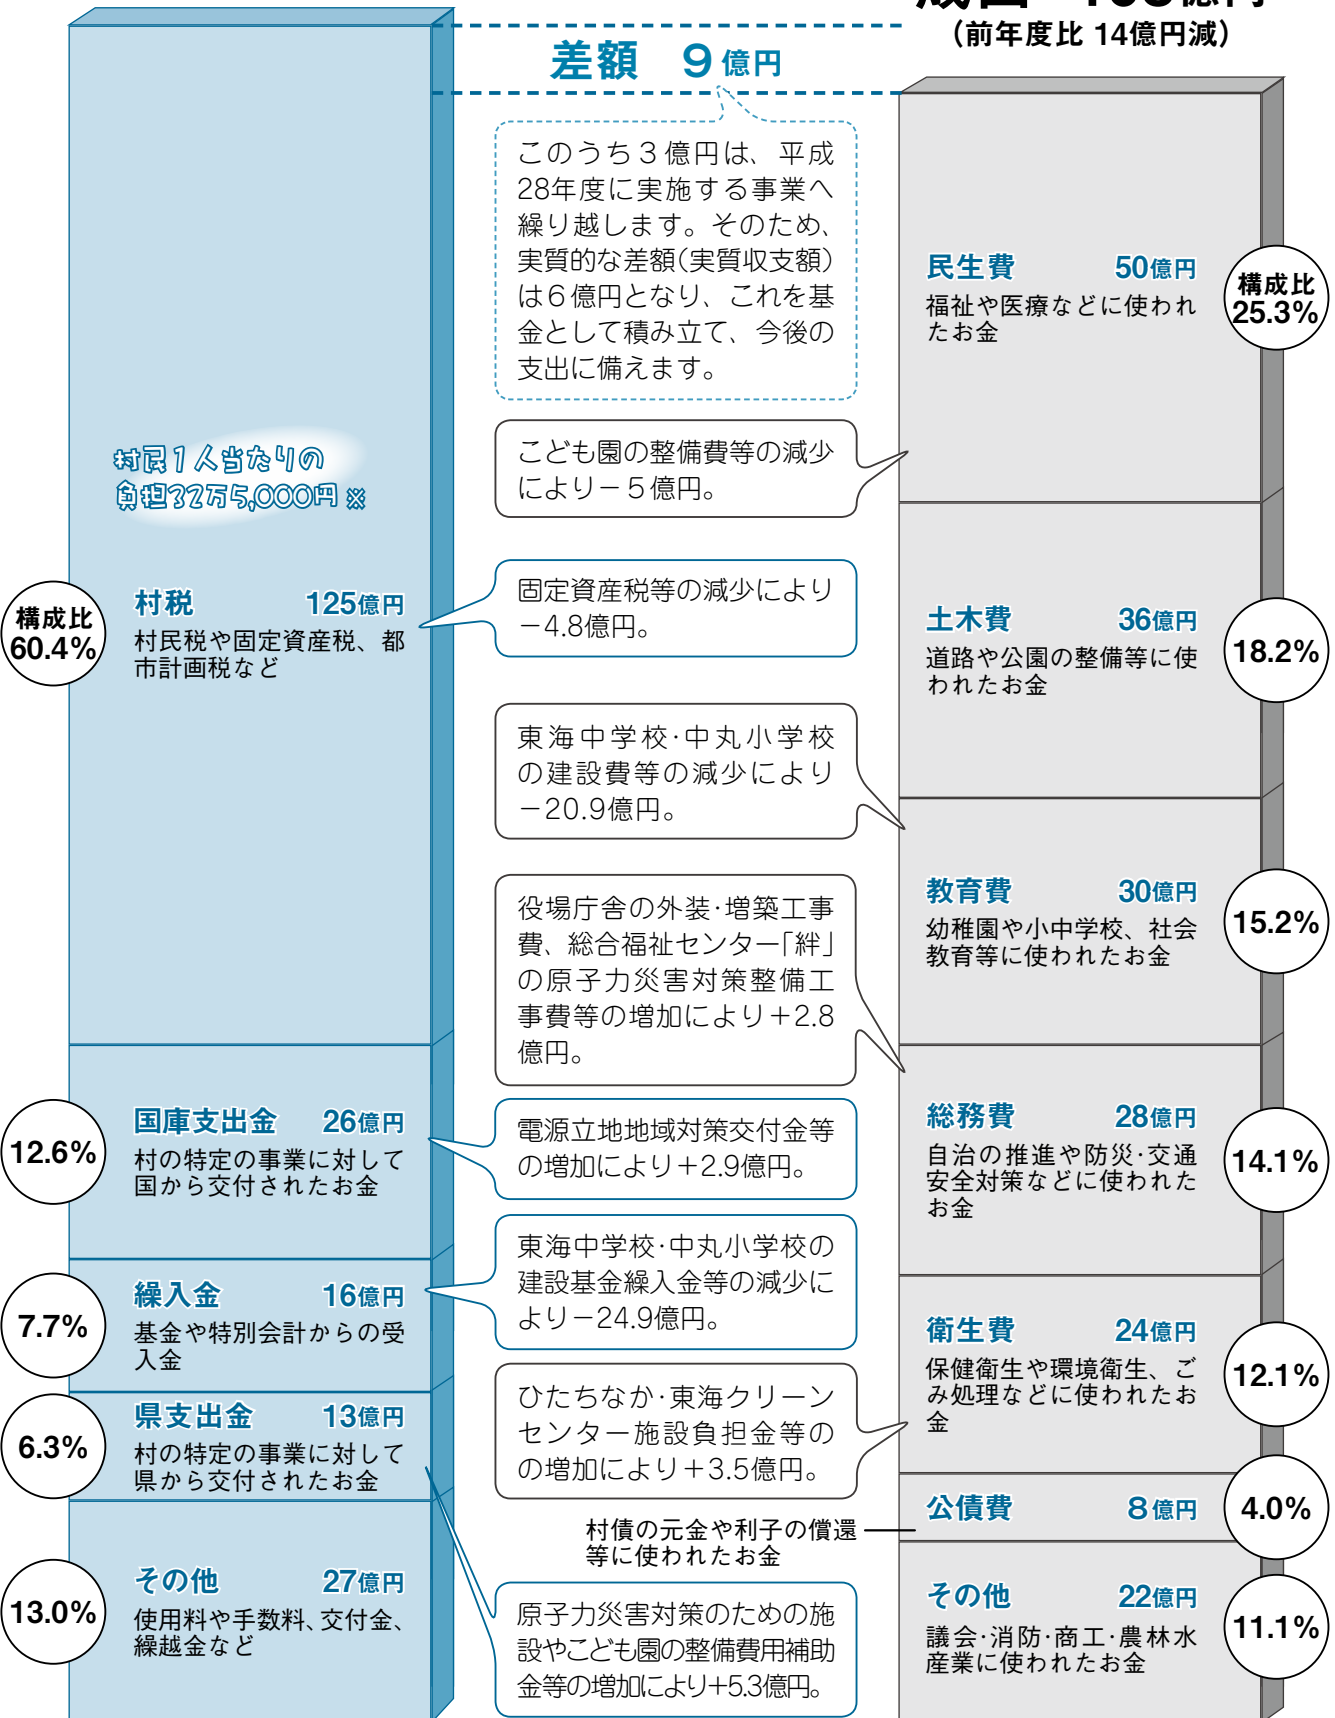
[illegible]
(前年度比 14億円減)

差額 9億円

このうち3億円は、平成28年度に実施する事業へ繰り越します。そのため、実質的な差額(実質収支額)は6億円となり、これを基金として積み立て、今後の支出に備えます。

村民1人当たりの負担32万5,000円 ※

構成比 60.4%
村税 125億円
村民税や固定資産税、都市計画税など

12.6%
国庫支出金 26億円
村の特定の事業に対して国から交付されたお金

7.7%
繰入金 16億円
基金や特別会計からの受入金

6.3%
県支出金 13億円
村の特定の事業に対して県から交付されたお金

13.0%
その他 27億円
使用料や手数料、交付金、繰越金など

こども園の整備費等の減少により－5億円。

固定資産税等の減少により－4.8億円。

東海中学校·中丸小学校の建設費等の減少により－20.9億円。

役場庁舎の外装·増築工事費、総合福祉センター「絆」の原子力災害対策整備工事費等の増加により＋2.8億円。

電源立地地域対策交付金等の増加により＋2.9億円。

東海中学校·中丸小学校の建設基金繰入金等の減少により－24.9億円。

ひたちなか·東海クリーンセンター施設負担金等の増加により＋3.5億円。

村債の元金や利子の償還等に使われたお金

原子力災害対策のための施設やこども園の整備費用補助金等の増加により+5.3億円。

民生費 50億円
福祉や医療などに使われたお金
構成比 25.3%

土木費 36億円
道路や公園の整備等に使われたお金
18.2%

教育費 30億円
幼稚園や小中学校、社会教育等に使われたお金
15.2%

総務費 28億円
自治の推進や防災·交通安全対策などに使われたお金
14.1%

衛生費 24億円
保健衛生や環境衛生、ごみ処理などに使われたお金
12.1%

公債費 8億円
4.0%

その他 22億円
議会·消防·商工·農林水産業に使われたお金
11.1%